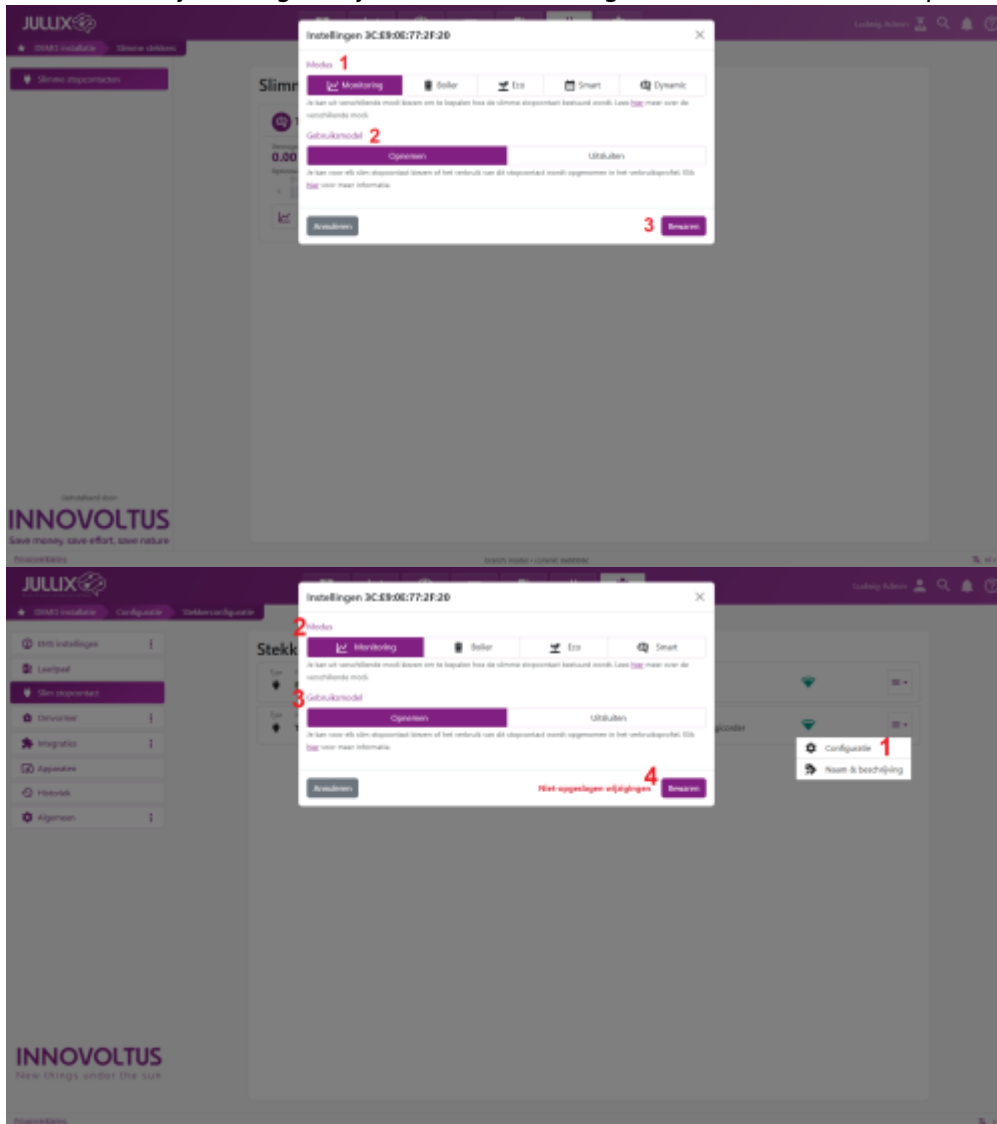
JULLIX

DSMR installatie Slimme stekkers

Slimme stopcontacten

Slimr

0.00

Instellingen 3C:E9:0E:77:2F:20

Modes 1

Monitoring Boiler Eco Smart Dynamic

Je kan uit verschillende modi kiezen om te bepalen hoe de slimme stopcontact bestuurd wordt. Lees hier meer over de verschillende modi.

Gebruiksmodel 2

Opnemen Uitsluiten

Je kan voor elk slim stopcontact kiezen of het verbruik van dit stopcontact wordt opgenomen in het verbruiksprofiel. Klik hier voor meer informatie.

Annuleren

3 Bewaren

Gebruikt door

INNOVOLTUS

Save money, save effort, save nature

JULLIX

DSMR installatie Configuratie Stekkerconfiguratie

EMS instellingen

Laadpaal

Slim stopcontact

Omvormer

Integratie

Apparaten

Historiek

Algemeen

Stekk

Instellingen 3C:E9:0E:77:2F:20

2 Modes

Monitoring Boiler Eco Smart

Je kan uit verschillende modi kiezen om te bepalen hoe de slimme stopcontact bestuurd wordt. Lees hier meer over de verschillende modi.

3 Gebruiksmodel

Opnemen Uitsluiten

Je kan voor elk slim stopcontact kiezen of het verbruik van dit stopcontact wordt opgenomen in het verbruiksprofiel. Klik hier voor meer informatie.

Annuleren

Niet-opgeslagen wijzigingen 4 Bewaren

Configuratie 1

Naam & beschrijving

INNOVOLTUS

New things under the sun